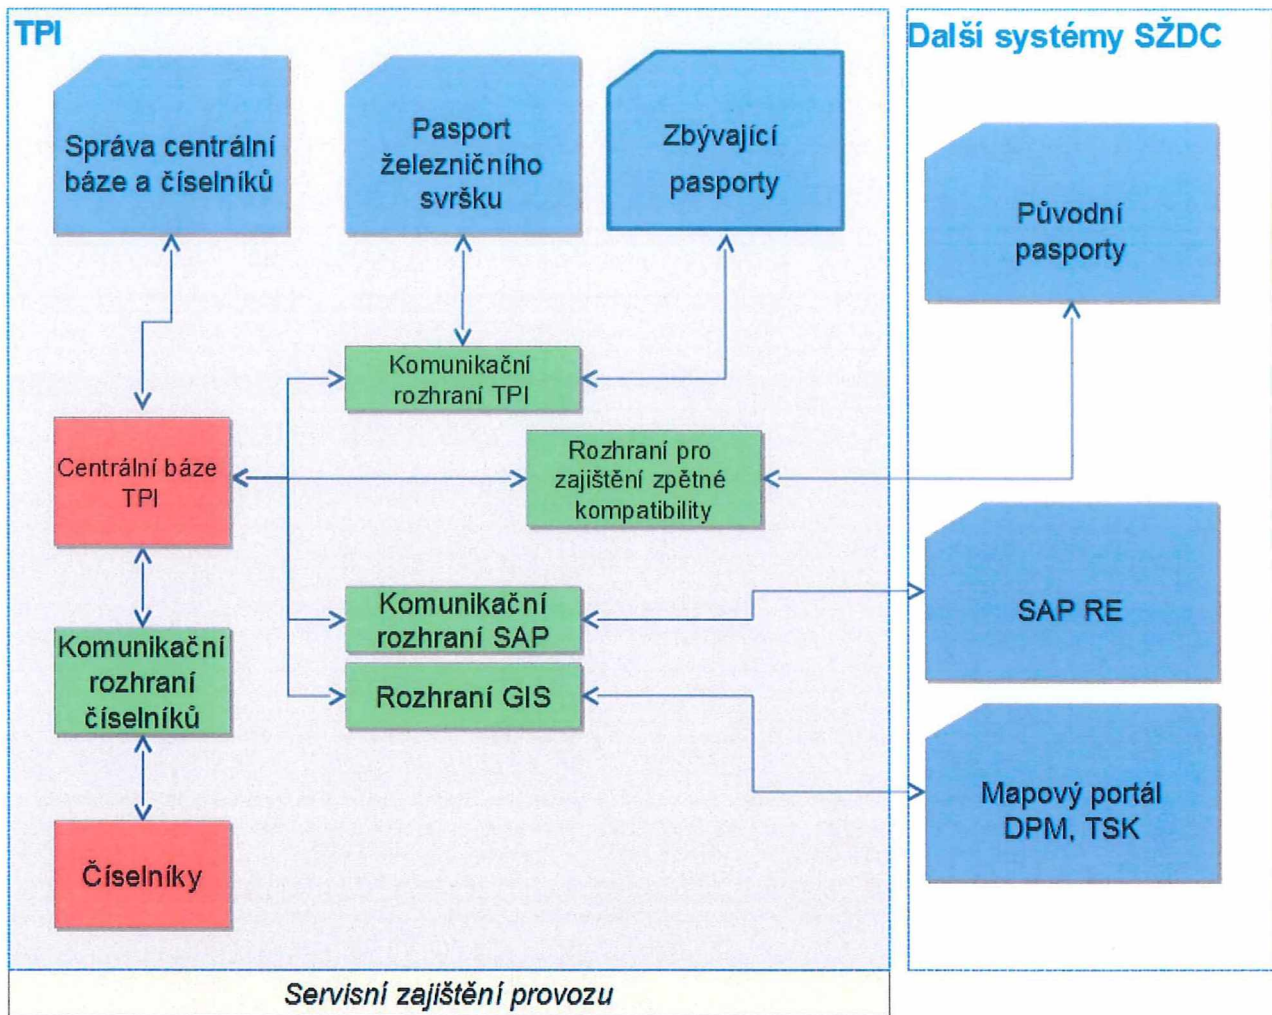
TPI

Správa centrální báze a číselníků

Pasport železničního svršku

Zbývající pasporty

Komunikační rozhraní TPI

Centrální báze TPI

Rozhraní pro zajištění zpětné kompatibility

Komunikační rozhraní SAP

Rozhraní GIS

Komunikační rozhraní číselníků

Číselníky

Další systémy SŽDC

Původní pasporty

SAP RE

Mapový portál DPM, TSK

Servisní zajištění provozu